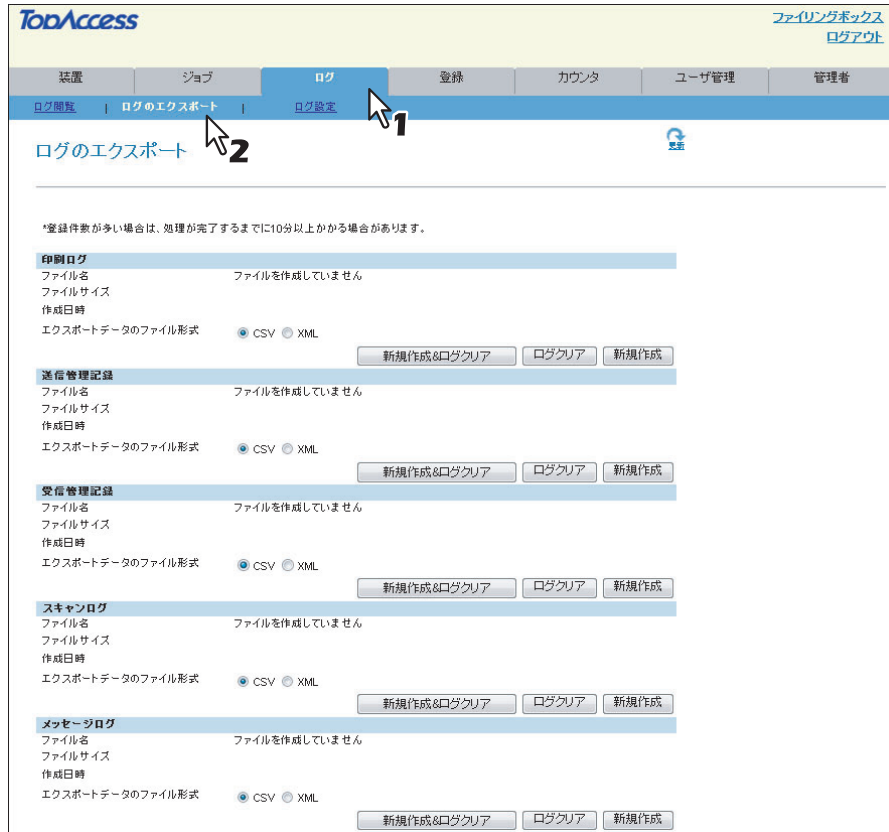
TopAccess

ファイリングボックス
ログアウト

装置 | ジョブ | ログ | 登録 | カウンタ | ユーザ管理 | 管理者

ログ閲覧 | ログのエクスポート | ログ設定

1

2

ログのエクスポート

更新

*登録件数が多い場合は、処理が完了するまでに10分以上かかる場合があります。

印刷ログ
ファイル名 ファイルを作成していません
ファイルサイズ
作成日時
エクスポートデータのファイル形式 CSV XML
新規作成&ログクリア ログクリア 新規作成

送信管理記録
ファイル名 ファイルを作成していません
ファイルサイズ
作成日時
エクスポートデータのファイル形式 CSV XML
新規作成&ログクリア ログクリア 新規作成

受信管理記録
ファイル名 ファイルを作成していません
ファイルサイズ
作成日時
エクスポートデータのファイル形式 CSV XML
新規作成&ログクリア ログクリア 新規作成

スキャンログ
ファイル名 ファイルを作成していません
ファイルサイズ
作成日時
エクスポートデータのファイル形式 CSV XML
新規作成&ログクリア ログクリア 新規作成

メッセージログ
ファイル名 ファイルを作成していません
ファイルサイズ
作成日時
エクスポートデータのファイル形式 CSV XML
新規作成&ログクリア ログクリア 新規作成